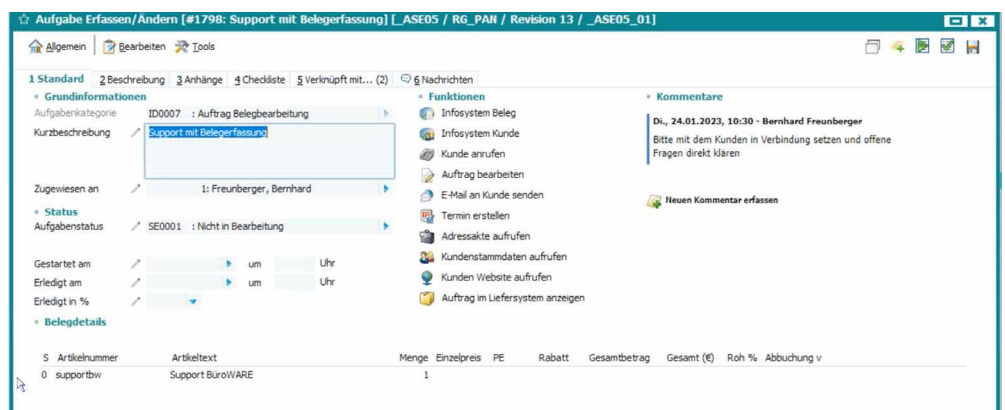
Aufgabe Erfassen/Ändern [#1798: Support mit Belegerfassung] [_ASE05 / RG_PAN / Revision 13 / _ASE05_01]

Allgemein | Bearbeiten | Tools

1 Standard | 2 Beschreibung | 3 Anhänge | 4 Checkliste | 5 Verknüpft mit... (2) | 6 Nachrichten

Grundinformationen
Aufgabenkategorie ID0007 : Auftrag Belegbearbeitung
Kurzbeschreibung Support mit Belegerfassung
Zugewiesen an 1: Freunberger, Bernhard

Status
Aufgabenstatus SE0001 : Nicht in Bearbeitung

Gestartet am um Uhr
Erledigt am um Uhr
Erledigt in %

Belegdetails

Funktionen
Infosystem Beleg
Infosystem Kunde
Kunde anrufen
Auftrag bearbeiten
E-Mail an Kunde senden
Termin erstellen
Adressakte aufrufen
Kundenstammdaten aufrufen
Kunden Website aufrufen
Auftrag im Liefersystem anzeigen

Kommentare
Di., 24.01.2023, 10:30 - Bernhard Freunberger
Bitte mit dem Kunden in Verbindung setzen und offene Fragen direkt klären

Neuen Kommentar erfassen

| S | Artikelnummer | Artikeltext | Menge | Einzelpreis | PE | Rabatt | Gesamtbetrag | Gesamt (€) | Roh % | Abbuchung v |
|---|---|---|---|---|---|---|---|---|---|---|
| 0 | supportbw | Support BüroWARE | 1 | | | | | | | |